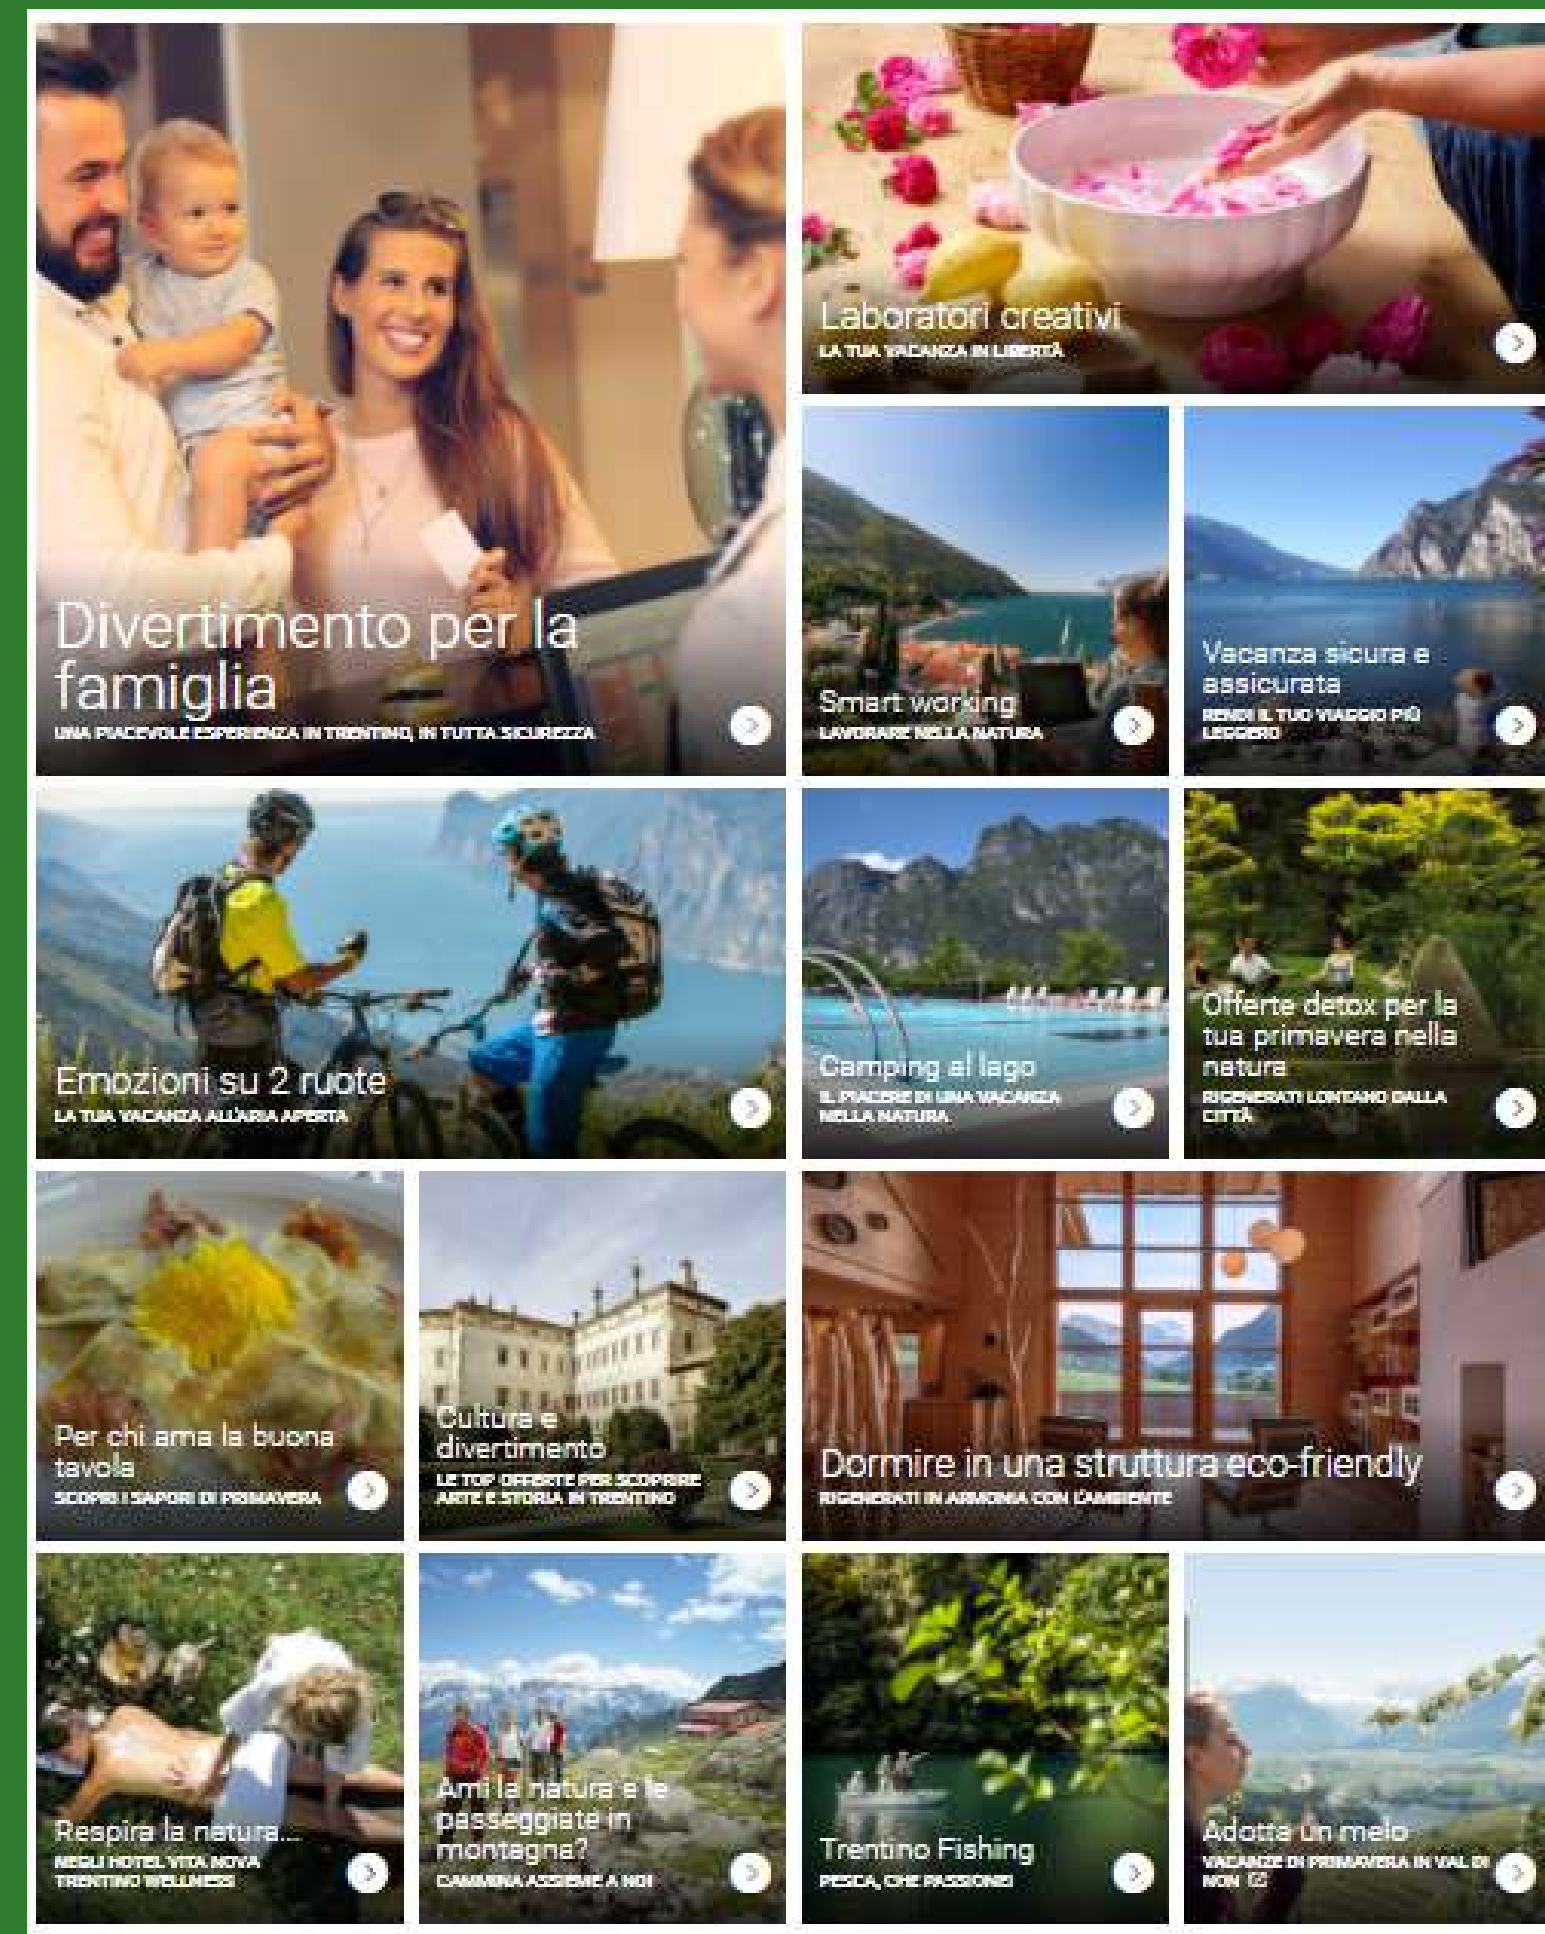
Divertimento per la famiglia
UNA PIACEVOLE ESPERIENZA IN TRENTINO, IN TUTTA SICUREZZA

Laboratori creativi
LA TUA VACANZA IN LIBERTÀ

Smart working
LAVORARE NELLA NATURA

Vacanza sicura e assicurata
RENDI IL TUO VIAGGIO PIÙ LEGGERO

Emozioni su 2 ruote
LA TUA VACANZA ALL'ARIA APERTA

Camping al lago
IL PIACERE DI UNA VACANZA NELLA NATURA

Offerte detox per la tua primavera nella natura
RIGENERATI LONTANO DALLA CITTÀ

Per chi ama la buona tavola
SCOPRI I SAPORI DI PRIMAVERA

Cultura e divertimento
LE TOP OFFERTE PER SCOPRIRE ARTE E STORIA IN TRENTINO

Dormire in una struttura eco-friendly
RIGENERATI IN ARMONIA CON L'AMBIENTE

Respira la natura...
NEGLI HOTEL VITA NOVA TRENTINO WELLNESS

Ami la natura e le passeggiate in montagna?
CAMMINA ASSIEME A NOI

Trentino Fishing
PESCA, CHE PASSIONE!

Adotta un melo
VACANZE DI PRIMAVERA IN VAL DI NON